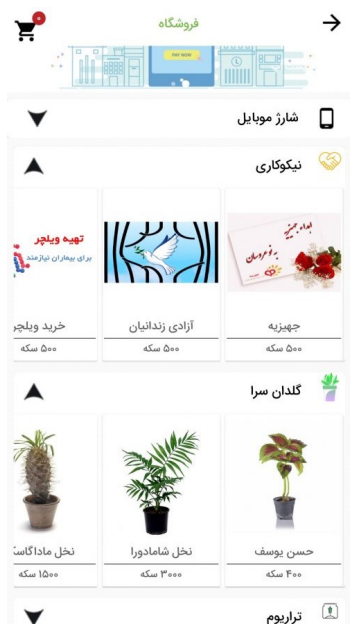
فروشگاه

0

PAY NOW

شارژ موبایل

نیکوکاری

جهیزیه
۵۰۰ سکه

آزادی زندانیان
۵۰۰ سکه

تهیه ویلچر
برای بیماران نیازمند
خرید ویلچر
۵۰۰ سکه

گلدان سرا

حسن یوسف
۴۰۰ سکه

نخل شامادورا
۳۰۰۰ سکه

نخل ماداگاسکا
۱۵۰۰ سکه

تراریوم